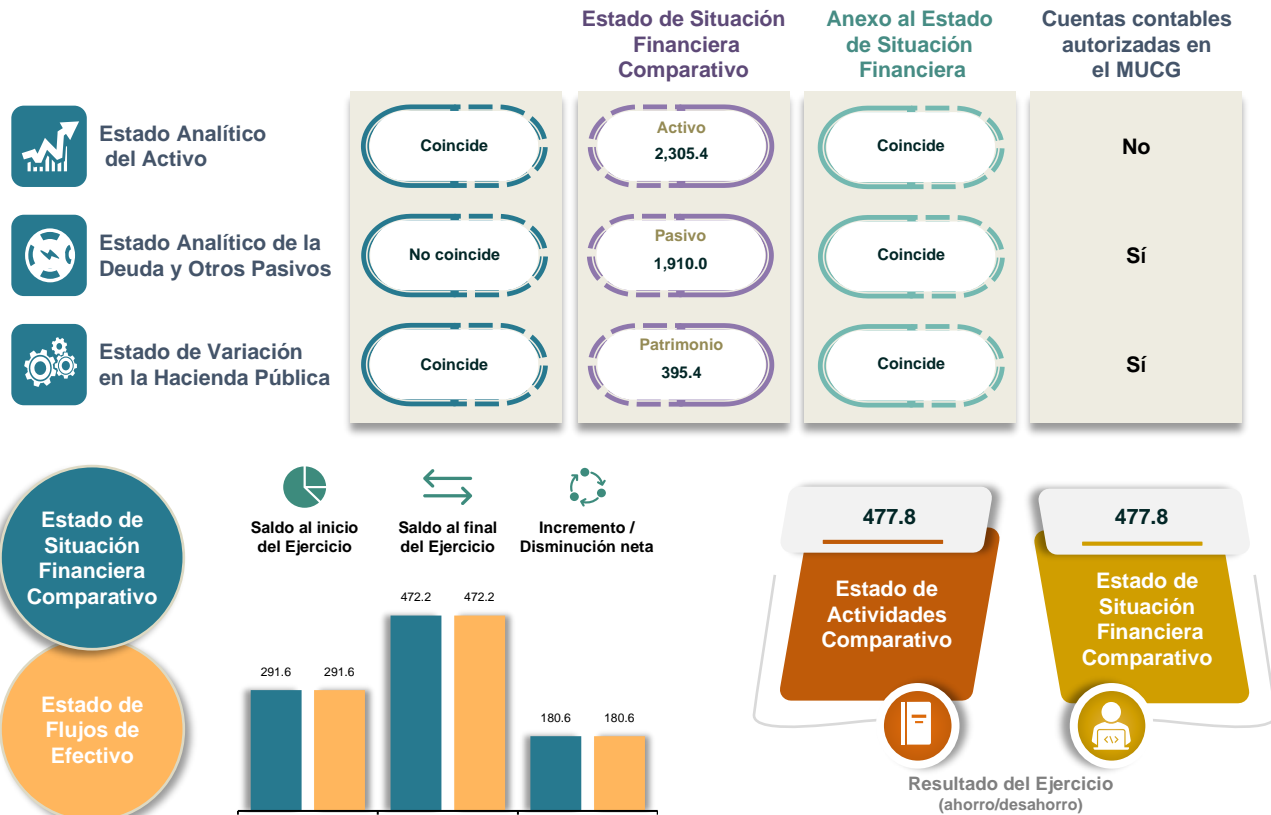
Estado de Situación Financiera Comparativo

Anexo al Estado de Situación Financiera

Cuentas contables autorizadas en el MUCG

Estado Analítico del Activo

Coincide

Activo
2,305.4

Coincide

No

Estado Analítico de la Deuda y Otros Pasivos

No coincide

Pasivo
1,910.0

Coincide

Sí

Estado de Variación en la Hacienda Pública

Coincide

Patrimonio
395.4

Coincide

Sí

Estado de Situación Financiera Comparativo

Estado de Flujos de Efectivo

Saldo al inicio del Ejercicio

Saldo al final del Ejercicio

Incremento / Disminución neta

| 291.6 | 291.6 | 472.2 | 472.2 | 180.6 | 180.6 |
|---|---|---|---|---|---|

477.8

Estado de Actividades Comparativo

477.8

Estado de Situación Financiera Comparativo

Resultado del Ejercicio
(ahorro/desahorro)